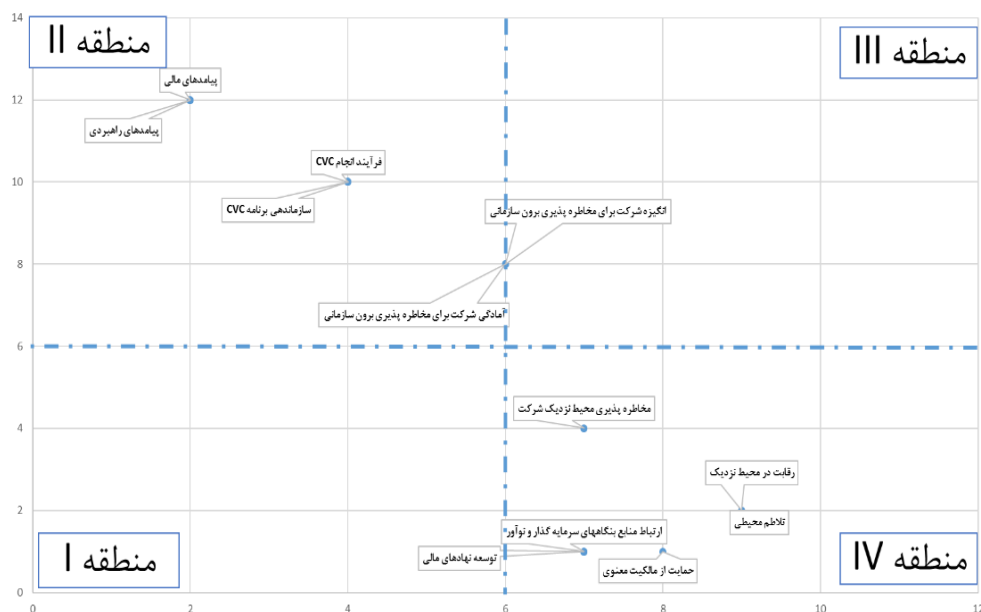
منطقه II

منطقه III

منطقه I

منطقه IV

پیامدهای مالی

پیامدهای راهبردی

فرآیند انجام CVC

سازماندهی برنامه CVC

انگیزه شرکت برای مخاطره پذیری برون سازمانی

آمادگی شرکت برای مخاطره پذیری برون سازمانی

مخاطره پذیری محیط نزدیک شرکت

رقابت در محیط نزدیک

تلاطم محیطی

ارتباط منابع بنگاههای سرمایه گذار و نوآور

توسعه نهادهای مالی

حمایت از مالکیت معنوی

14
12
10
8
6
4
2
0

0
2
4
6
8
10
12